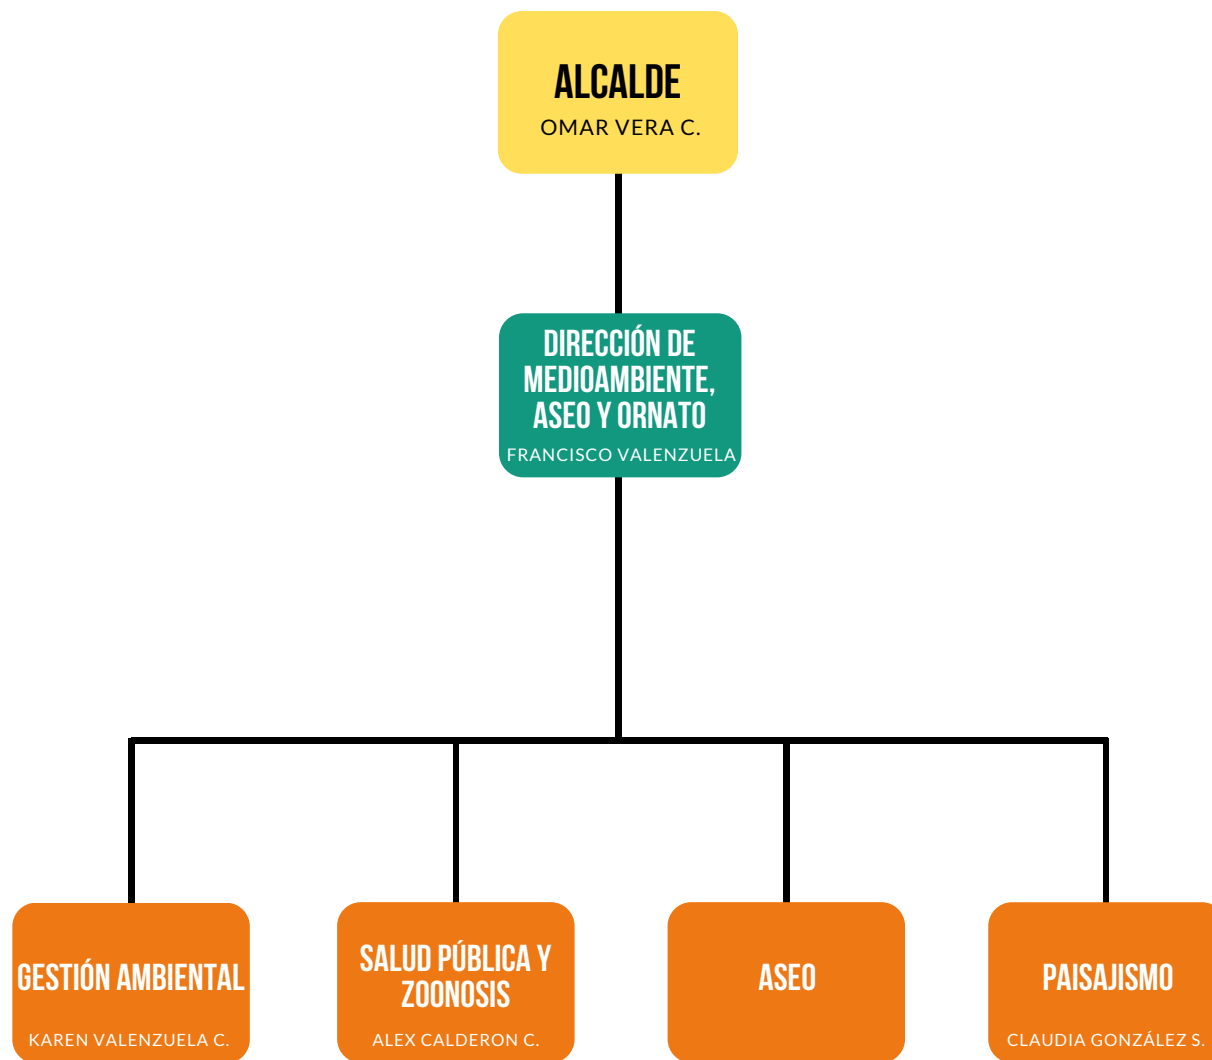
ALCALDE
OMAR VERA C.

DIRECCIÓN DE MEDIOAMBIENTE, ASEO Y ORNATO
FRANCISCO VALENZUELA

GESTIÓN AMBIENTAL
KAREN VALENZUELA C.

SALUD PÚBLICA Y ZOONOSIS
ALEX CALDERON C.

ASEO

PAISAJISMO
CLAUDIA GONZÁLEZ S.